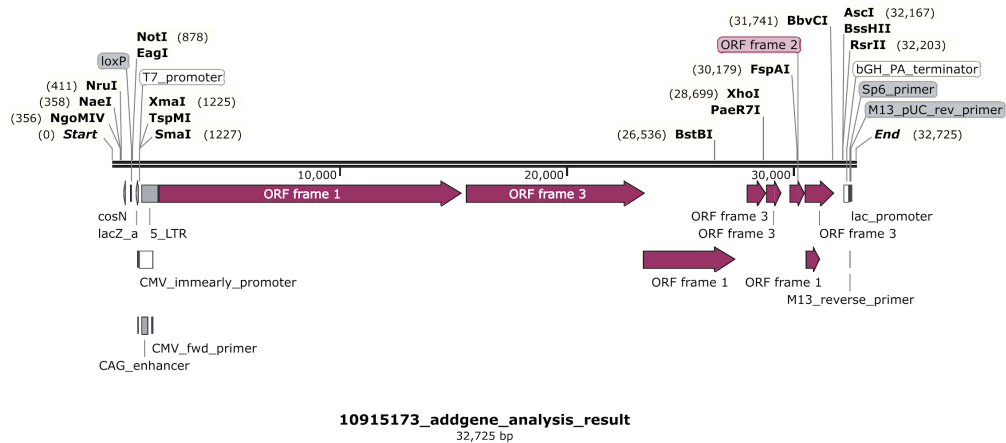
NotI (878)
EagI
loxP
T7_promoter
(411) NruI
(358) NaeI
(356) NgoMIV
(0) Start
XmaI (1225)
TspMI
SmaI (1227)

(31,741) BbvCI
ORF frame 2
(30,179) FspAI
(28,699) XhoI
PaeR7I
(26,536) BstBI
AscI (32,167)
BssHII
RsrII (32,203)
bGH_PA_terminator
Sp6_primer
M13_pUC_rev_primer
End (32,725)

10,000
20,000
30,000

ORF frame 1
ORF frame 3

cosN
lacZ_a
5_LTR
ORF frame 3
ORF frame 3
lac_promoter
ORF frame 3
CMV_immearly_promoter
ORF frame 1
ORF frame 1
M13_reverse_primer
CMV_fwd_primer
CAG_enhancer

10915173_addgene_analysis_result
32,725 bp